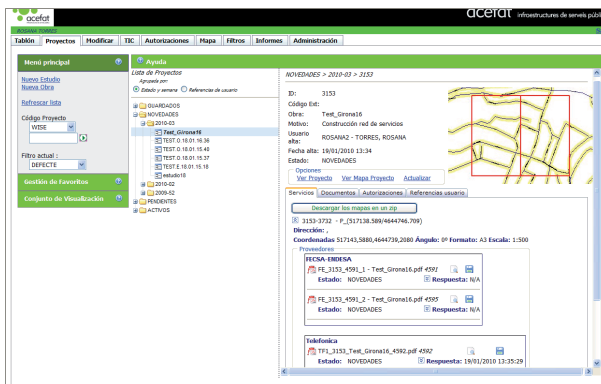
acefat

acefat infraestructures de serveis públi

ROSANA TORRES

Tablón | Proyectos | Modificar | TIC | Autorizaciones | Mapa | Filtros | Informes | Administración

Menú principal

Nuevo Estudio
Nueva Obra

Refrescar lista

Código Proyecto
WISE

Filtro actual :
DEFECTE

Gestión de Favoritos

Conjunto de Visualización

Ayuda

Lista de Proyectos
Agrupada por:
Estado y semana Referencias de usuario

GUARDADOS
NOVEDADES
2010-03
Test_Girona16
TEST.0.18.01.16.36
TEST.0.18.01.15.48
TEST.0.18.01.15.37
TEST.E.18.01.15.18
estudio18
2010-02
2009-52
PENDIENTES
ACTIVOS

NOVEDADES > 2010-03 > 3153

ID: 3153
Código Ext:
Obra: Test_Girona16
Motivo: Construcción red de servicios
Usuario alta: ROSANA2 - TORRES, ROSANA
Fecha alta: 19/01/2010 13:34
Estado: NOVEDADES

Opciones
Ver Proyecto Ver Mapa Proyecto Actualizar

Servicios | Documentos | Autorizaciones | Referencias usuario

Descargar los mapas en un zip

3153-3732 - P_(517138.589/4644746.709)
Dirección: ,
Coordenadas 517143,5880,4644739,2080 Ángulo: 0º Formato: A3 Escala: 1:500

Proveedores

FECSA-ENDESA
FE_3153_4591_1 - Test_Girona16.pdf 4591
Estado: NOVEDADES Respuesta: N/A

FE_3153_4591_2 - Test_Girona16.pdf 4595
Estado: NOVEDADES Respuesta: N/A

Telefonica
TF1_3153_Test_Girona16_4592.pdf 4592
Estado: NOVEDADES Respuesta: 19/01/2010 13:35:29